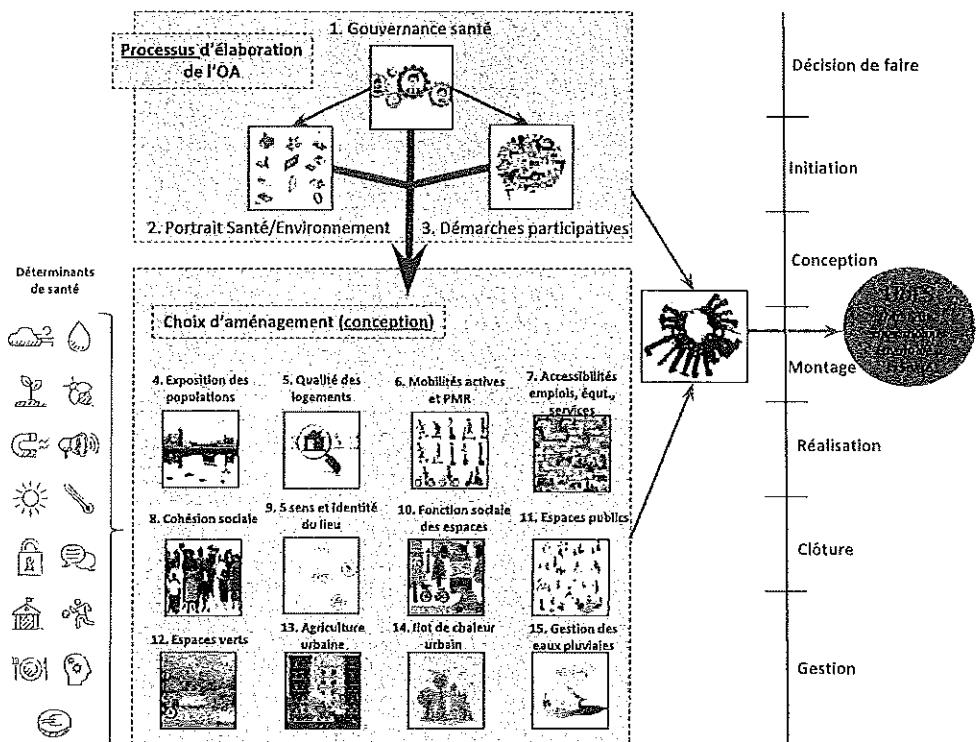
Processus d'élaboration de l'OA

1. Gouvernance santé

2. Portrait Santé/Environnement

3. Démarches participatives

Déterminants de santé

Choix d'aménagement (conception)

4. Exposition des populations

5. Qualité des logements

6. Mobilités actives et PMR

7. Accessibilités emplois, équt., services

8. Cohésion sociale

9. 5 sens et identité du lieu

10. Fonction sociale des espaces

11. Espaces publics

12. Espaces verts

13. Agriculture urbaine

14. Ilot de chaleur urbain

15. Gestion des eaux pluviales

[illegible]

Décision de faire

Initiation

Conception

Montage

Réalisation

Clôture

Gestion